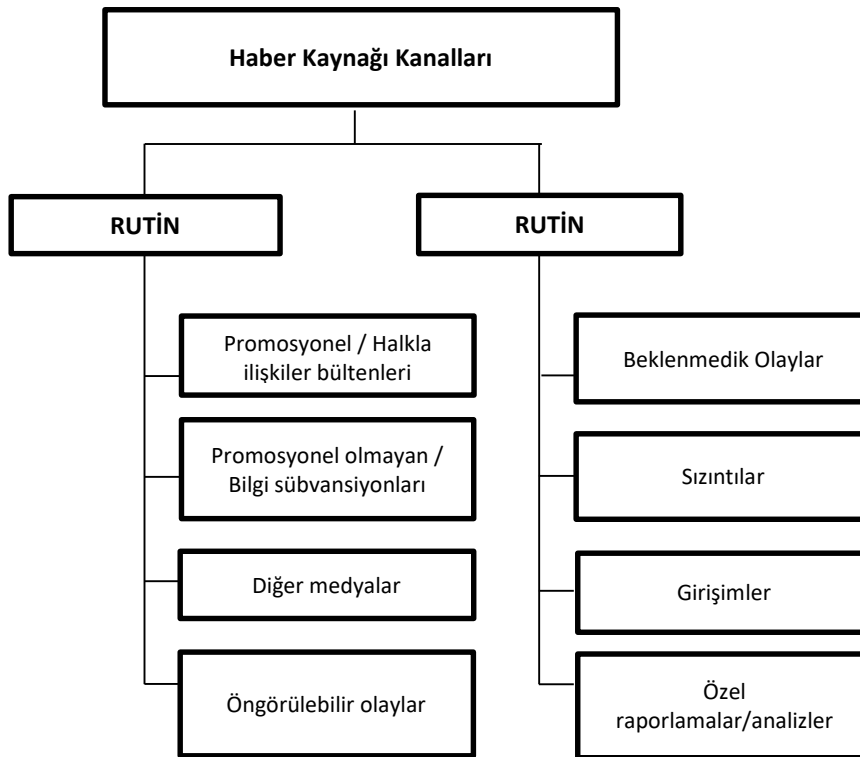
Haber Kaynağı Kanalları

RUTİN

Promosyonel / Halkla ilişkiler bültenleri

Promosyonel olmayan / Bilgi sübvansiyonları

Diğer medyalar

Öngörülebilir olaylar

RUTİN

Beklenmedik Olaylar

Sızıntılar

Girişimler

Özel raporlamalar/analizler